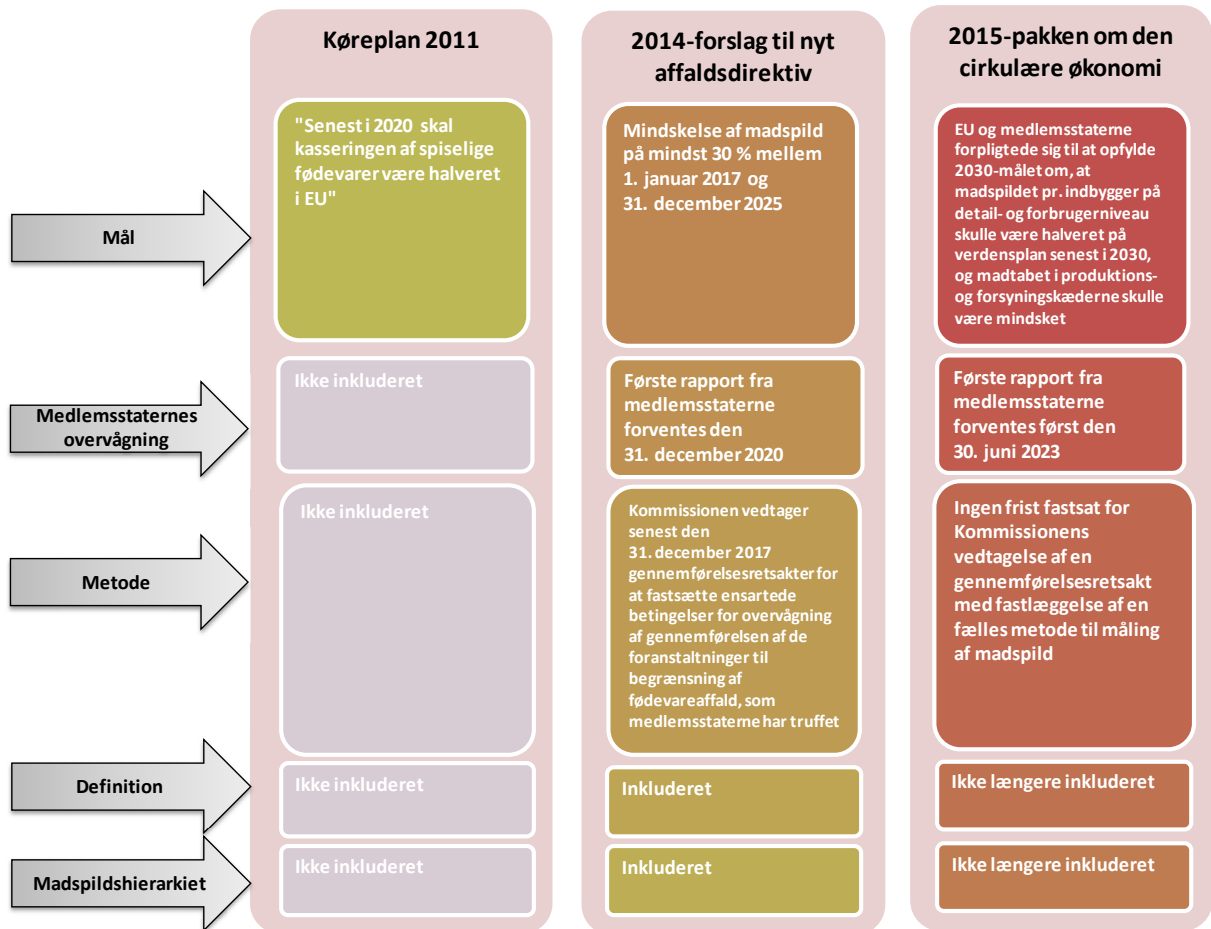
Køreplan 2011

2014-forslag til nyt affaldsdirektiv

2015-pakken om den cirkulære økonomi

Mål

"Senest i 2020 skal kasseringen af spiselige fødevarer være halveret i EU"

Mindskelse af madspild på mindst 30 % mellem 1. januar 2017 og 31. december 2025

EU og medlemsstaterne forpligtede sig til at opfylde 2030-målet om, at madspildet pr. indbygger på detail- og forbrugerniveau skulle være halveret på verdensplan senest i 2030, og madtabet i produktions- og forsyningskæderne skulle være mindsket

Medlemsstaternes overvågning

Ikke inkluderet

Første rapport fra medlemsstaterne forventes den 31. december 2020

Første rapport fra medlemsstaterne forventes først den 30. juni 2023

Metode

Ikke inkluderet

Kommissionen vedtager senest den 31. december 2017 gennemførelsesretsakter for at fastsætte ensartede betingelser for overvågning af gennemførelsen af de foranstaltninger til begrænsning af fødevareaffald, som medlemsstaterne har truffet

Ingen frist fastsat for Kommissionens vedtagelse af en gennemførelsesretsakt med fastlæggelse af en fælles metode til måling af madspild

Definition

Ikke inkluderet

Inkluderet

Ikke længere inkluderet

Madspildshierarkiet

Ikke inkluderet

Inkluderet

Ikke længere inkluderet